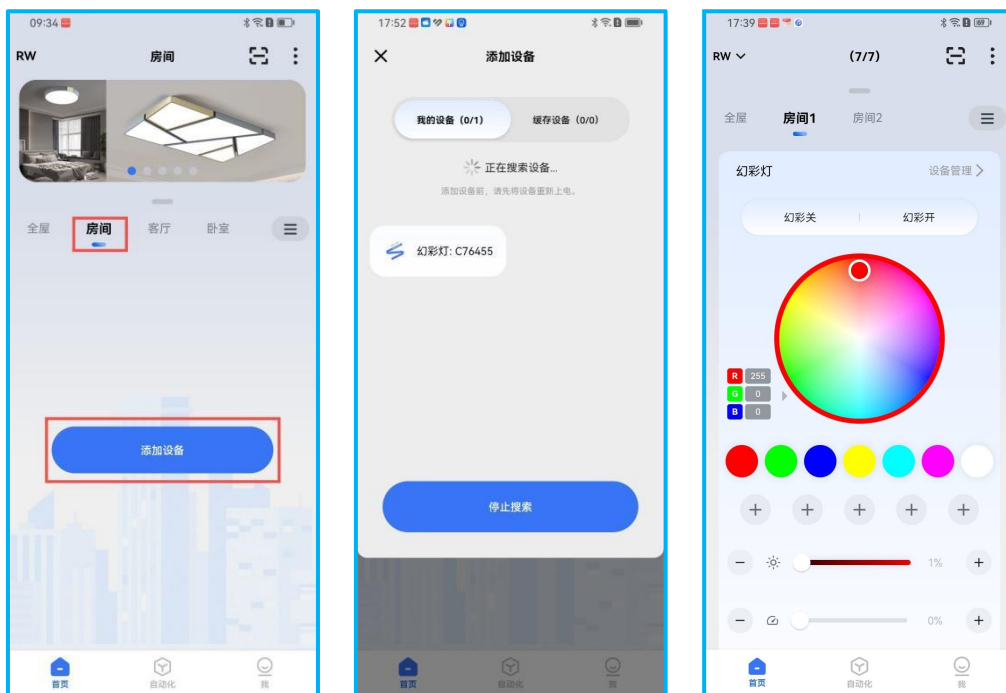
09:34

RW 房间

全屋 房间 客厅 卧室

添加设备

首页 自动化 我

17:52

添加设备

我的设备（0/1） 缓存设备（0/0）

正在搜索设备...

添加设备前，请先将设备重新上电。

幻彩灯: C76455

停止搜索

首页 自动化 我

17:39

RW (7/7)

全屋 房间1 房间2

幻彩灯 设备管理

幻彩关 幻彩开

R 255
G 0
B 0

1%

0%

首页 自动化 我